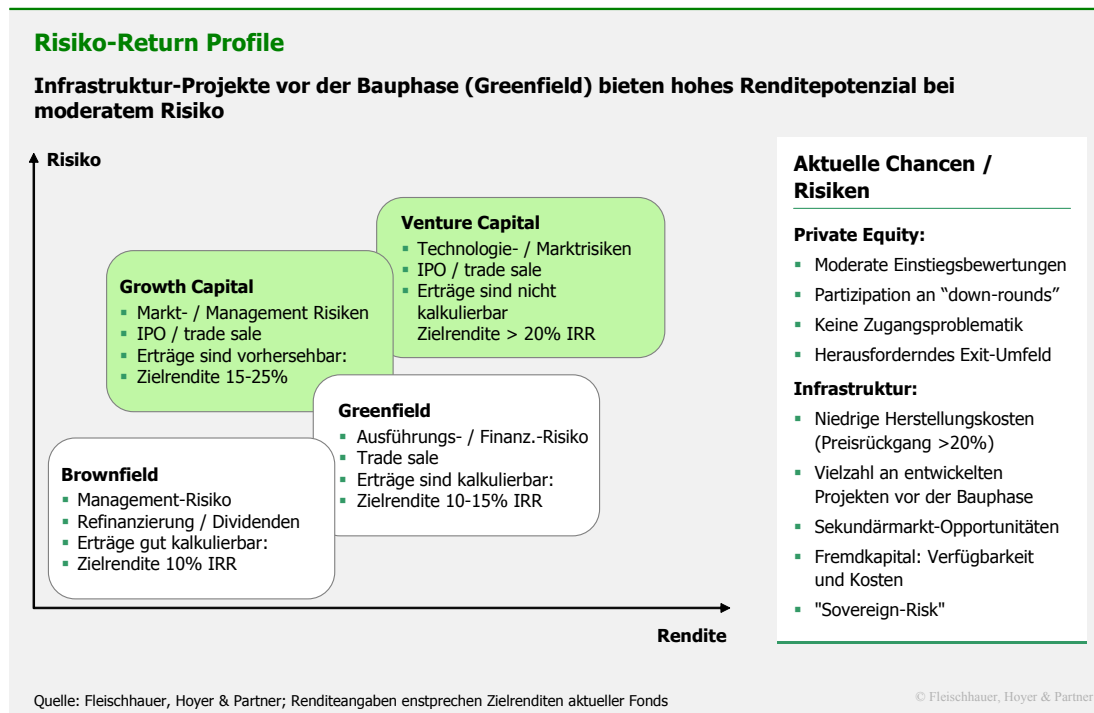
Risiko-Return Profile

Infrastruktur-Projekte vor der Bauphase (Greenfield) bieten hohes Renditepotenzial bei moderatem Risiko

Risiko

Venture Capital
- Technologie- / Marktrisiken
- IPO / trade sale
- Erträge sind nicht kalkulierbar
Zielrendite > 20% IRR

Growth Capital
- Markt- / Management Risiken
- IPO / trade sale
- Erträge sind vorhersehbar:
- Zielrendite 15-25%

Greenfield
- Ausführungs- / Finanz.-Risiko
- Trade sale
- Erträge sind kalkulierbar:
- Zielrendite 10-15% IRR

Brownfield
- Management-Risiko
- Refinanzierung / Dividenden
- Erträge gut kalkulierbar:
- Zielrendite 10% IRR

Rendite

Aktuelle Chancen / Risiken

Private Equity:
- Moderate Einstiegsbewertungen
- Partizipation an “down-rounds”
- Keine Zugangsproblematik
- Herausforderndes Exit-Umfeld

Infrastruktur:
- Niedrige Herstellungskosten (Preisrückgang >20%)
- Vielzahl an entwickelten Projekten vor der Bauphase
- Sekundärmarkt-Opportunitäten
- Fremdkapital: Verfügbarkeit und Kosten
- "Sovereign-Risk"

Quelle: Fleischhauer, Hoyer & Partner; Renditeangaben enstprechen Zielrenditen aktueller Fonds

© Fleischhauer, Hoyer & Partner